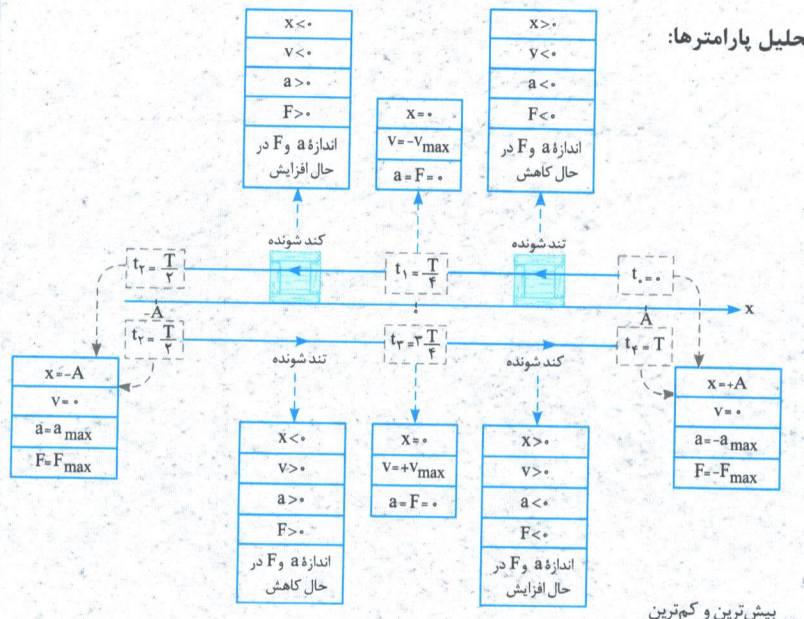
حلیل پارامترها:

| x<۰ |
|---|
| v<۰ |
| a>۰ |
| F>۰ |
| اندازهٔ a و F در حال افزایش |

| x=۰ |
|---|
| v=-v_max |
| a=F=۰ |

| x>۰ |
|---|
| v<۰ |
| a<۰ |
| F<۰ |
| اندازهٔ a و F در حال کاهش |

کند شونده

تند شونده

$t_2 = \frac{T}{2}$

$t_1 = \frac{T}{4}$

$t_0 = 0$

-A

x

A

$t_2 = \frac{T}{2}$

$t_3 = \frac{3T}{4}$

$t_4 = T$

تند شونده

کند شونده

| x=-A |
|---|
| v=۰ |
| a=a_max |
| F=F_max |

| x<۰ |
|---|
| v>۰ |
| a>۰ |
| F>۰ |
| اندازهٔ a و F در حال کاهش |

| x=۰ |
|---|
| v=+v_max |
| a=F=۰ |

| x>۰ |
|---|
| v>۰ |
| a<۰ |
| F<۰ |
| اندازهٔ a و F در حال افزایش |

| x=+A |
|---|
| v=۰ |
| a=-a_max |
| F=-F_max |

بیش‌ترین و کم‌ترین